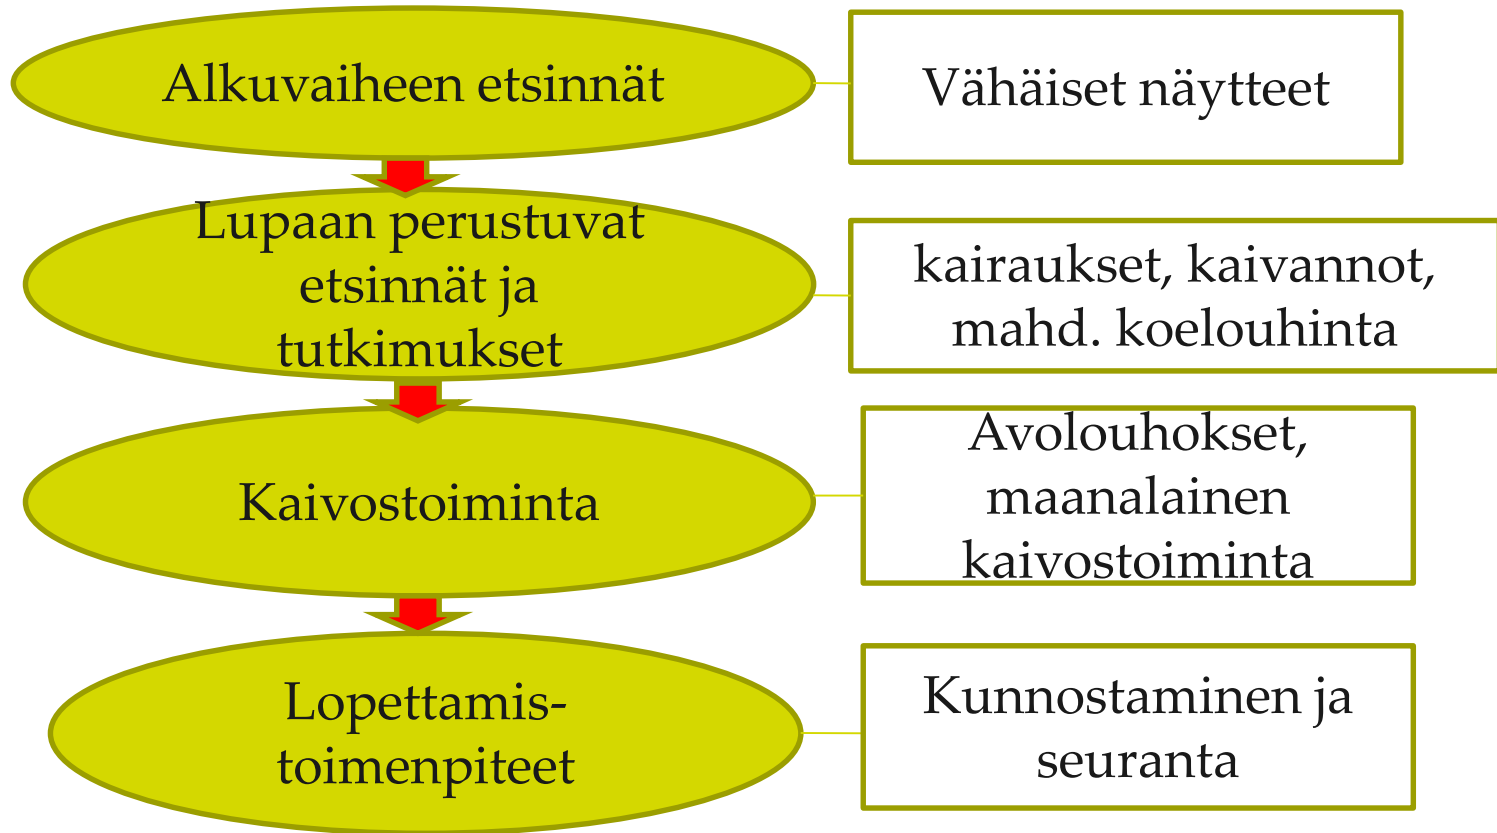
Alkuvaiheen etsinnät

Vähäiset näytteet

Lupaan perustuvat etsinnät ja tutkimukset

kairaukset, kaivannot, mahd. koelouhinta

Kaivostoiminta

Avolouhokset, maanalainen kaivostoiminta

Lopettamis- toimenpiteet

Kunnostaminen ja seuranta